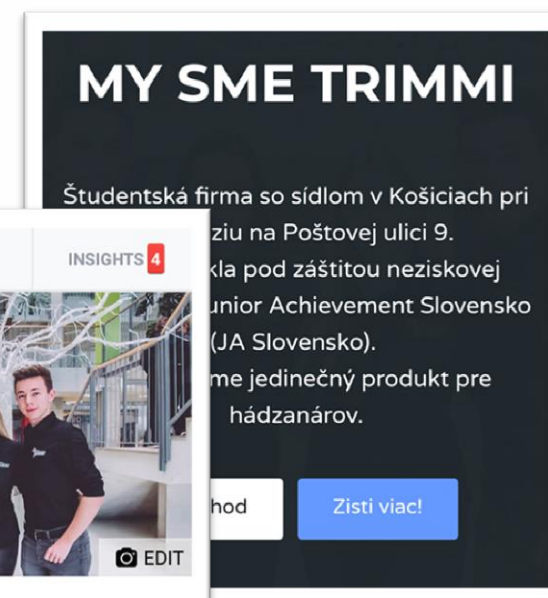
MY SME TRIMMI

Študentská firma so sídlom v Košiciach pri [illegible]ziu na Poštovej ulici 9. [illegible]kla pod záštitou neziskovej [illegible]unior Achievement Slovensko (JA Slovensko). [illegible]me jedinečný produkt pre hádzanárov.

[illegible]hod

Zisti viac!

INSIGHTS 4

EDIT